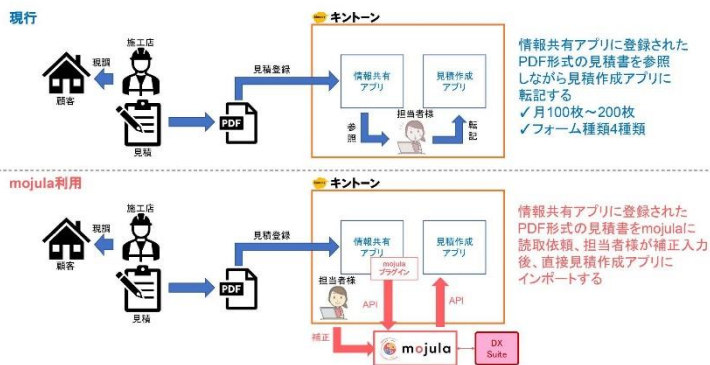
現行

施工店
現調
顧客
見積
見積登録
PDF
キントーン
情報共有アプリ
見積作成アプリ
担当者様
参照
転記

情報共有アプリに登録されたPDF形式の見積書を参照しながら見積作成アプリに転記する
✓月100枚～200枚
✓フォーム種類4種類

mojula利用

施工店
現調
顧客
見積
見積登録
PDF
キントーン
情報共有アプリ
見積作成アプリ
担当者様
mojulaプラグイン
API
API
補正
mojula
DX Suite

情報共有アプリに登録されたPDF形式の見積書をmojulaに読取依頼、担当者様が補正入力後、直接見積作成アプリにインポートする